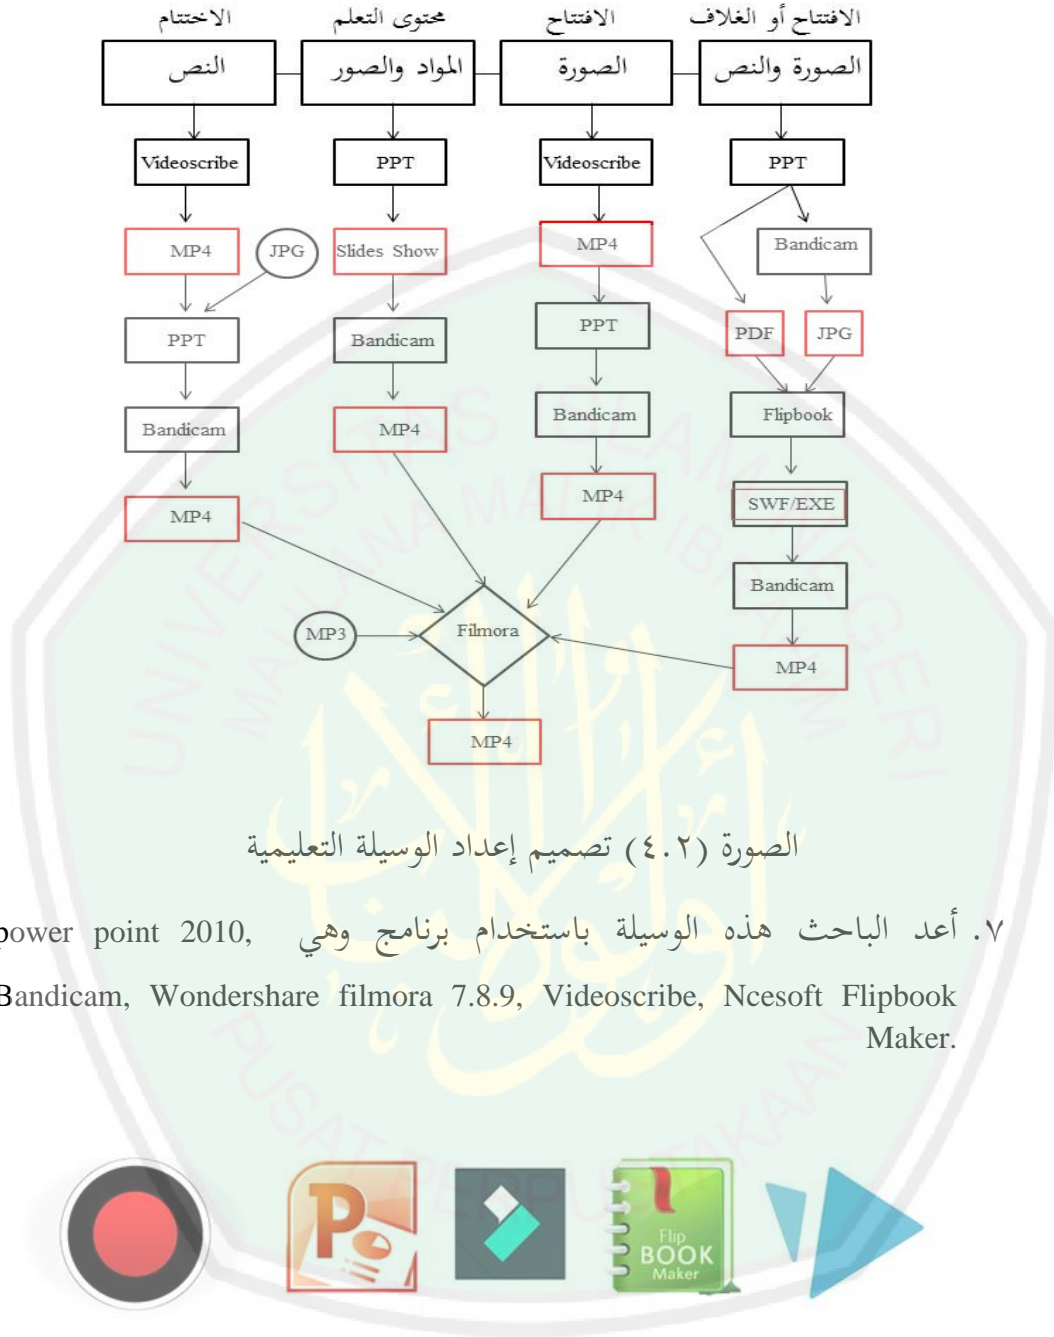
الافتتاح أو الغلاف
الصورة والنص
PPT
Bandicam
PDF
JPG
Flipbook
SWF/EXE
Bandicam
MP4

الافتتاح
الصورة
Videoscribe
MP4
PPT
Bandicam
MP4

محتوى التعلم
المواد والصور
PPT
Slides Show
Bandicam
MP4

الاختتام
النص
Videoscribe
MP4
JPG
PPT
Bandicam
MP4

MP3
Filmora
MP4

الصورة (٤.٢) تصميم إعداد الوسيلة التعليمية

٧. أعد الباحث هذه الوسيلة باستخدام برنامج وهي power point 2010, Bandicam, Wondershare filmora 7.8.9, Videoscribe, Ncesoft Flipbook Maker.

Flip BOOK Maker